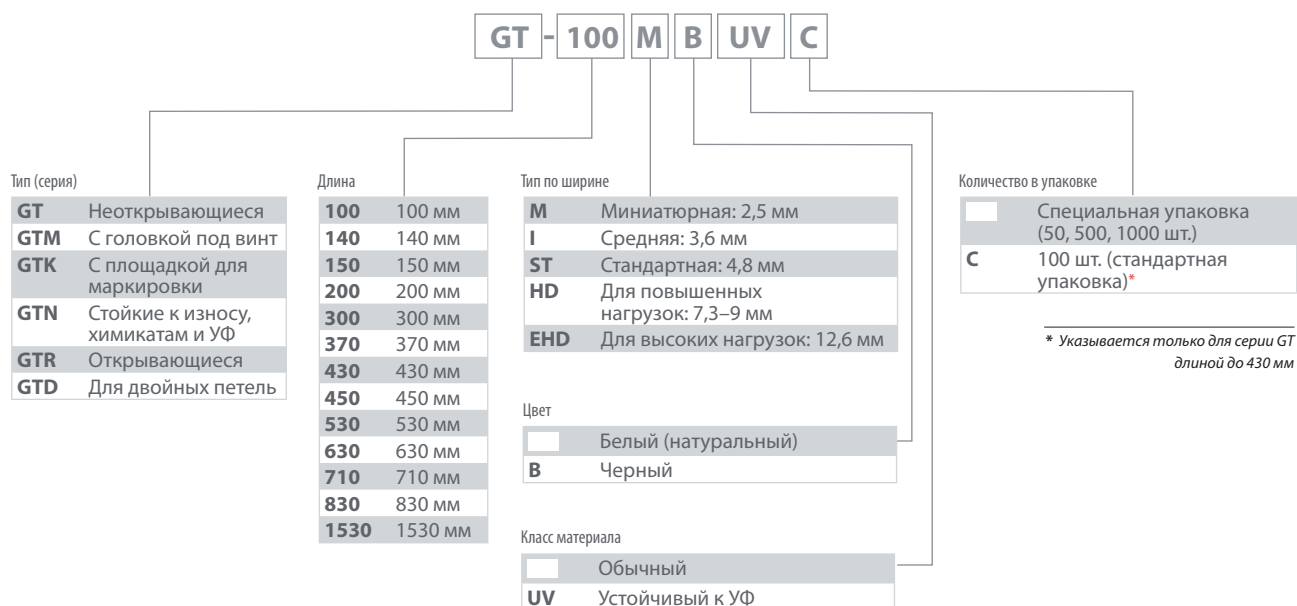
GT - 100 M B UV C

Тип (серия)

| | |
|---|---|
| GT | Неоткрывающиеся |
| GTM | С головкой под винт |
| GTK | С площадкой для маркировки |
| GTN | Стойкие к износу, химикатам и УФ |
| GTR | Открывающиеся |
| GTD | Для двойных петель |

Длина

| | |
|---|---|
| 100 | 100 мм |
| 140 | 140 мм |
| 150 | 150 мм |
| 200 | 200 мм |
| 300 | 300 мм |
| 370 | 370 мм |
| 430 | 430 мм |
| 450 | 450 мм |
| 530 | 530 мм |
| 630 | 630 мм |
| 710 | 710 мм |
| 830 | 830 мм |
| 1530 | 1530 мм |

Тип по ширине

| | |
|---|---|
| M | Миниатюрная: 2,5 мм |
| I | Средняя: 3,6 мм |
| ST | Стандартная: 4,8 мм |
| HD | Для повышенных нагрузок: 7,3–9 мм |
| EHD | Для высоких нагрузок: 12,6 мм |

Цвет

| | |
|---|---|
| | Белый (натуральный) |
| B | Черный |

Класс материала

| | |
|---|---|
| | Обычный |
| UV | Устойчивый к УФ |

Количество в упаковке

| | |
|---|---|
| | Специальная упаковка (50, 500, 1000 шт.) |
| C | 100 шт. (стандартная упаковка)* |

* Указывается только для серии GT длиной до 430 мм